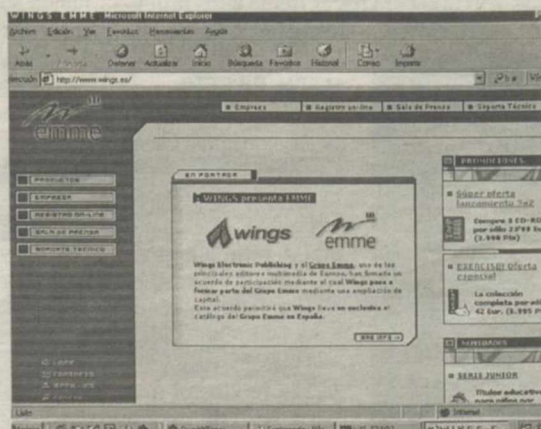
WINGS EMME - Microsoft Internet Explorer

Archivo Edición Ver Favoritos Herramientas Ayuda

Atrás Adelante Detener Actualizar Inicio Búsqueda Favoritos Historial Correo Imprimir

Dirección http://www.wings.es/ Ir Vínculos

emme

Empresa | Registro on-line | Sala de Prensa | Soporte Técnico

PRODUCTOS
EMPRESA
REGISTRO ON-LINE
SALA DE PRENSA
SOPORTE TÉCNICO

EN PORTADA

WINGS presenta EMME

wings

emme

Wings Electronic Publishing y el Grupo Emme, uno de los principales editores multimedia de Europa, han firmado un acuerdo de participación mediante el cual Wings pasa a formar parte del Grupo Emme mediante una ampliación de capital.
Este acuerdo permitirá que Wings lleve en exclusiva el catálogo del Grupo Emme en España.

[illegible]

PROMOCIONES

Súper oferta lanzamiento 5x2

Compra 5 CD-ROM por sólo 2.999 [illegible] (3.999 Pts)

EXCLUSIVO: Oferta especial

La colección completa por sólo 42 Eur. (5.995 P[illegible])

NOVEDADES

SERIE JUNIOR

Títulos educativos para niños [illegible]

© 1999
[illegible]
WINGS
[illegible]

Listo

Internet

Inicio